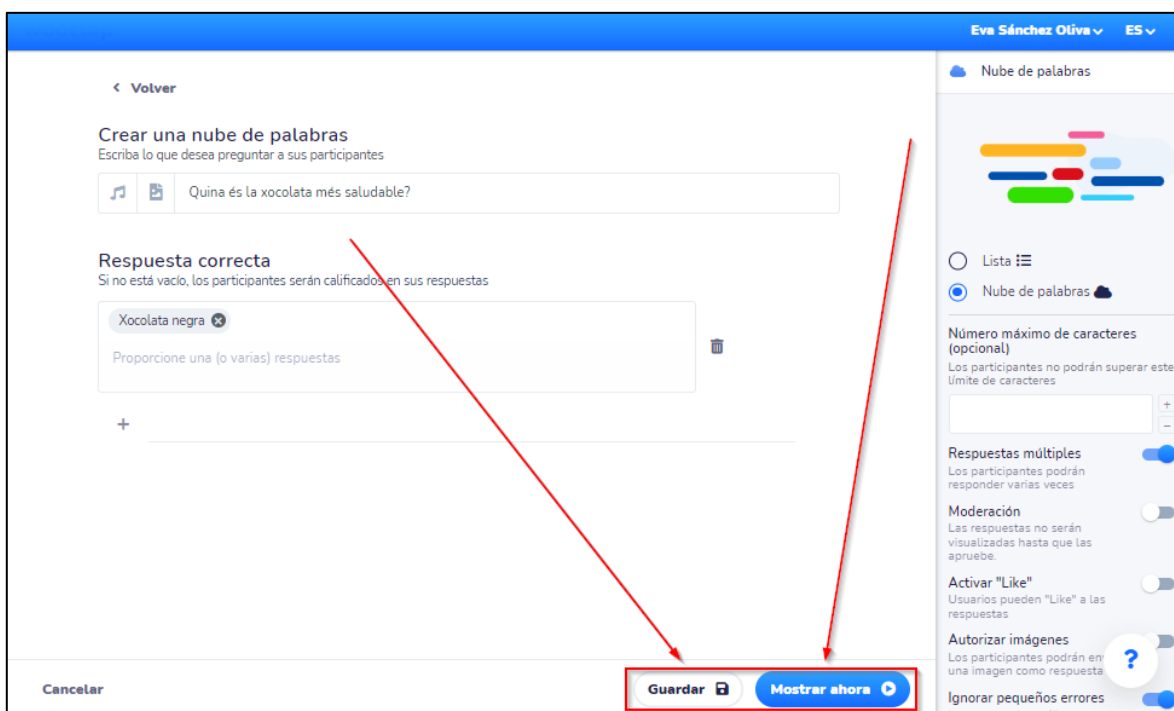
Eva Sánchez Oliva ES

< Volver

Crear una nube de palabras
Escriba lo que desea preguntar a sus participantes

Quina és la xocolata més saludable?

Respuesta correcta
Si no está vacío, los participantes serán calificados en sus respuestas

Xocolata negra

Proporcione una (o varias) respuestas

+

Cancelar

Guardar

Mostrar ahora

Nube de palabras

Lista

Nube de palabras

Número máximo de caracteres (opcional)
Los participantes no podrán superar este límite de caracteres

Respuestas múltiples
Los participantes podrán responder varias veces

Moderación
Las respuestas no serán visualizadas hasta que las apruebe.

Activar "Like"
Usuarios pueden "Like" a las respuestas

Autorizar imágenes
Los participantes podrán en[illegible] una imagen como respuesta

Ignorar pequeños errores

?